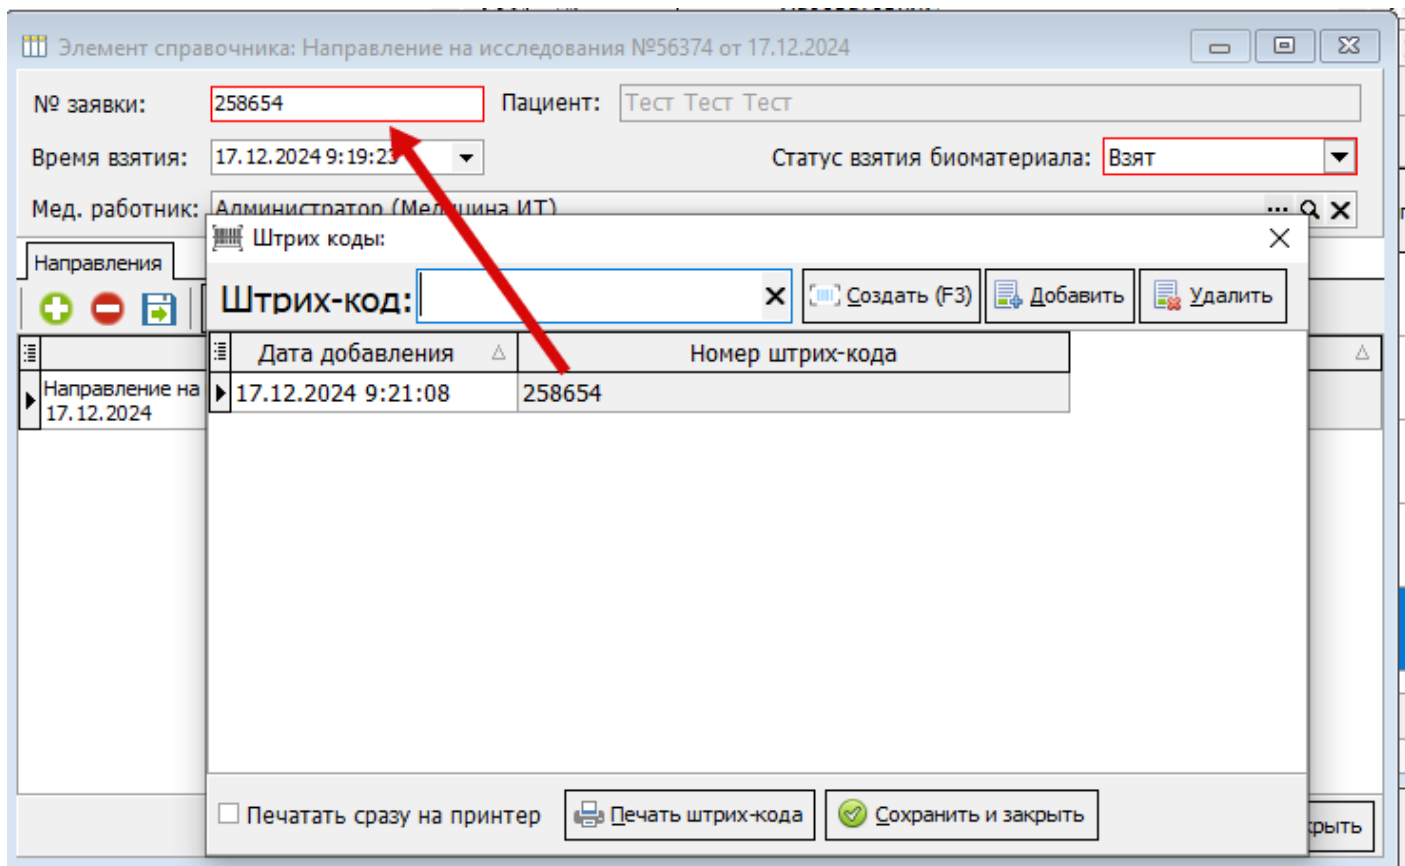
Элемент справочника: Направление на исследования №56374 от 17.12.2024

№ заявки: 258654
Пациент: Тест Тест Тест
Время взятия: 17.12.2024 9:19:2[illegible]
Статус взятия биоматериала: Взят
Мед. работник: Администратор (Мед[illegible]ина ИТ)

Направления

Направление на 17.12.2024

Штрих коды:

Штрих-код:
Создать (F3)
Добавить
Удалить

| Дата добавления | Номер штрих-кода |
|---|---|
| 17.12.2024 9:21:08 | 258654 |

Печатать сразу на принтер
Печать штрих-кода
Сохранить и закрыть

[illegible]крыть